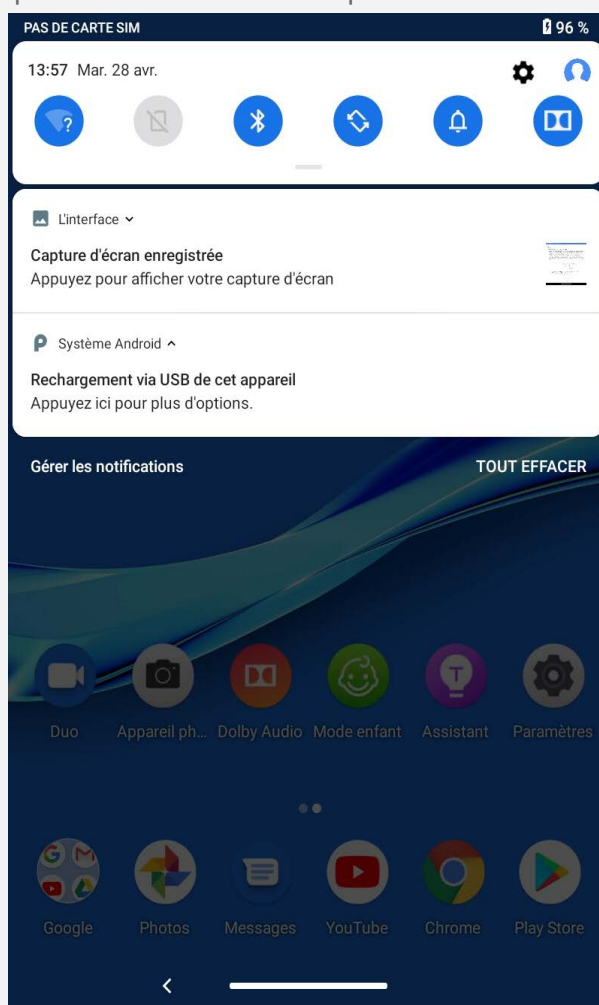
PAS DE CARTE SIM
96 %

13:57 Mar. 28 avr.

L'interface

Capture d'écran enregistrée
Appuyez pour afficher votre capture d'écran

Système Android

Rechargement via USB de cet appareil
Appuyez ici pour plus d'options.

Gérer les notifications
TOUT EFFACER

Duo
Appareil ph...
Dolby Audio
Mode enfant
Assistant
Paramètres

Google
Photos
Messages
YouTube
Chrome
Play Store